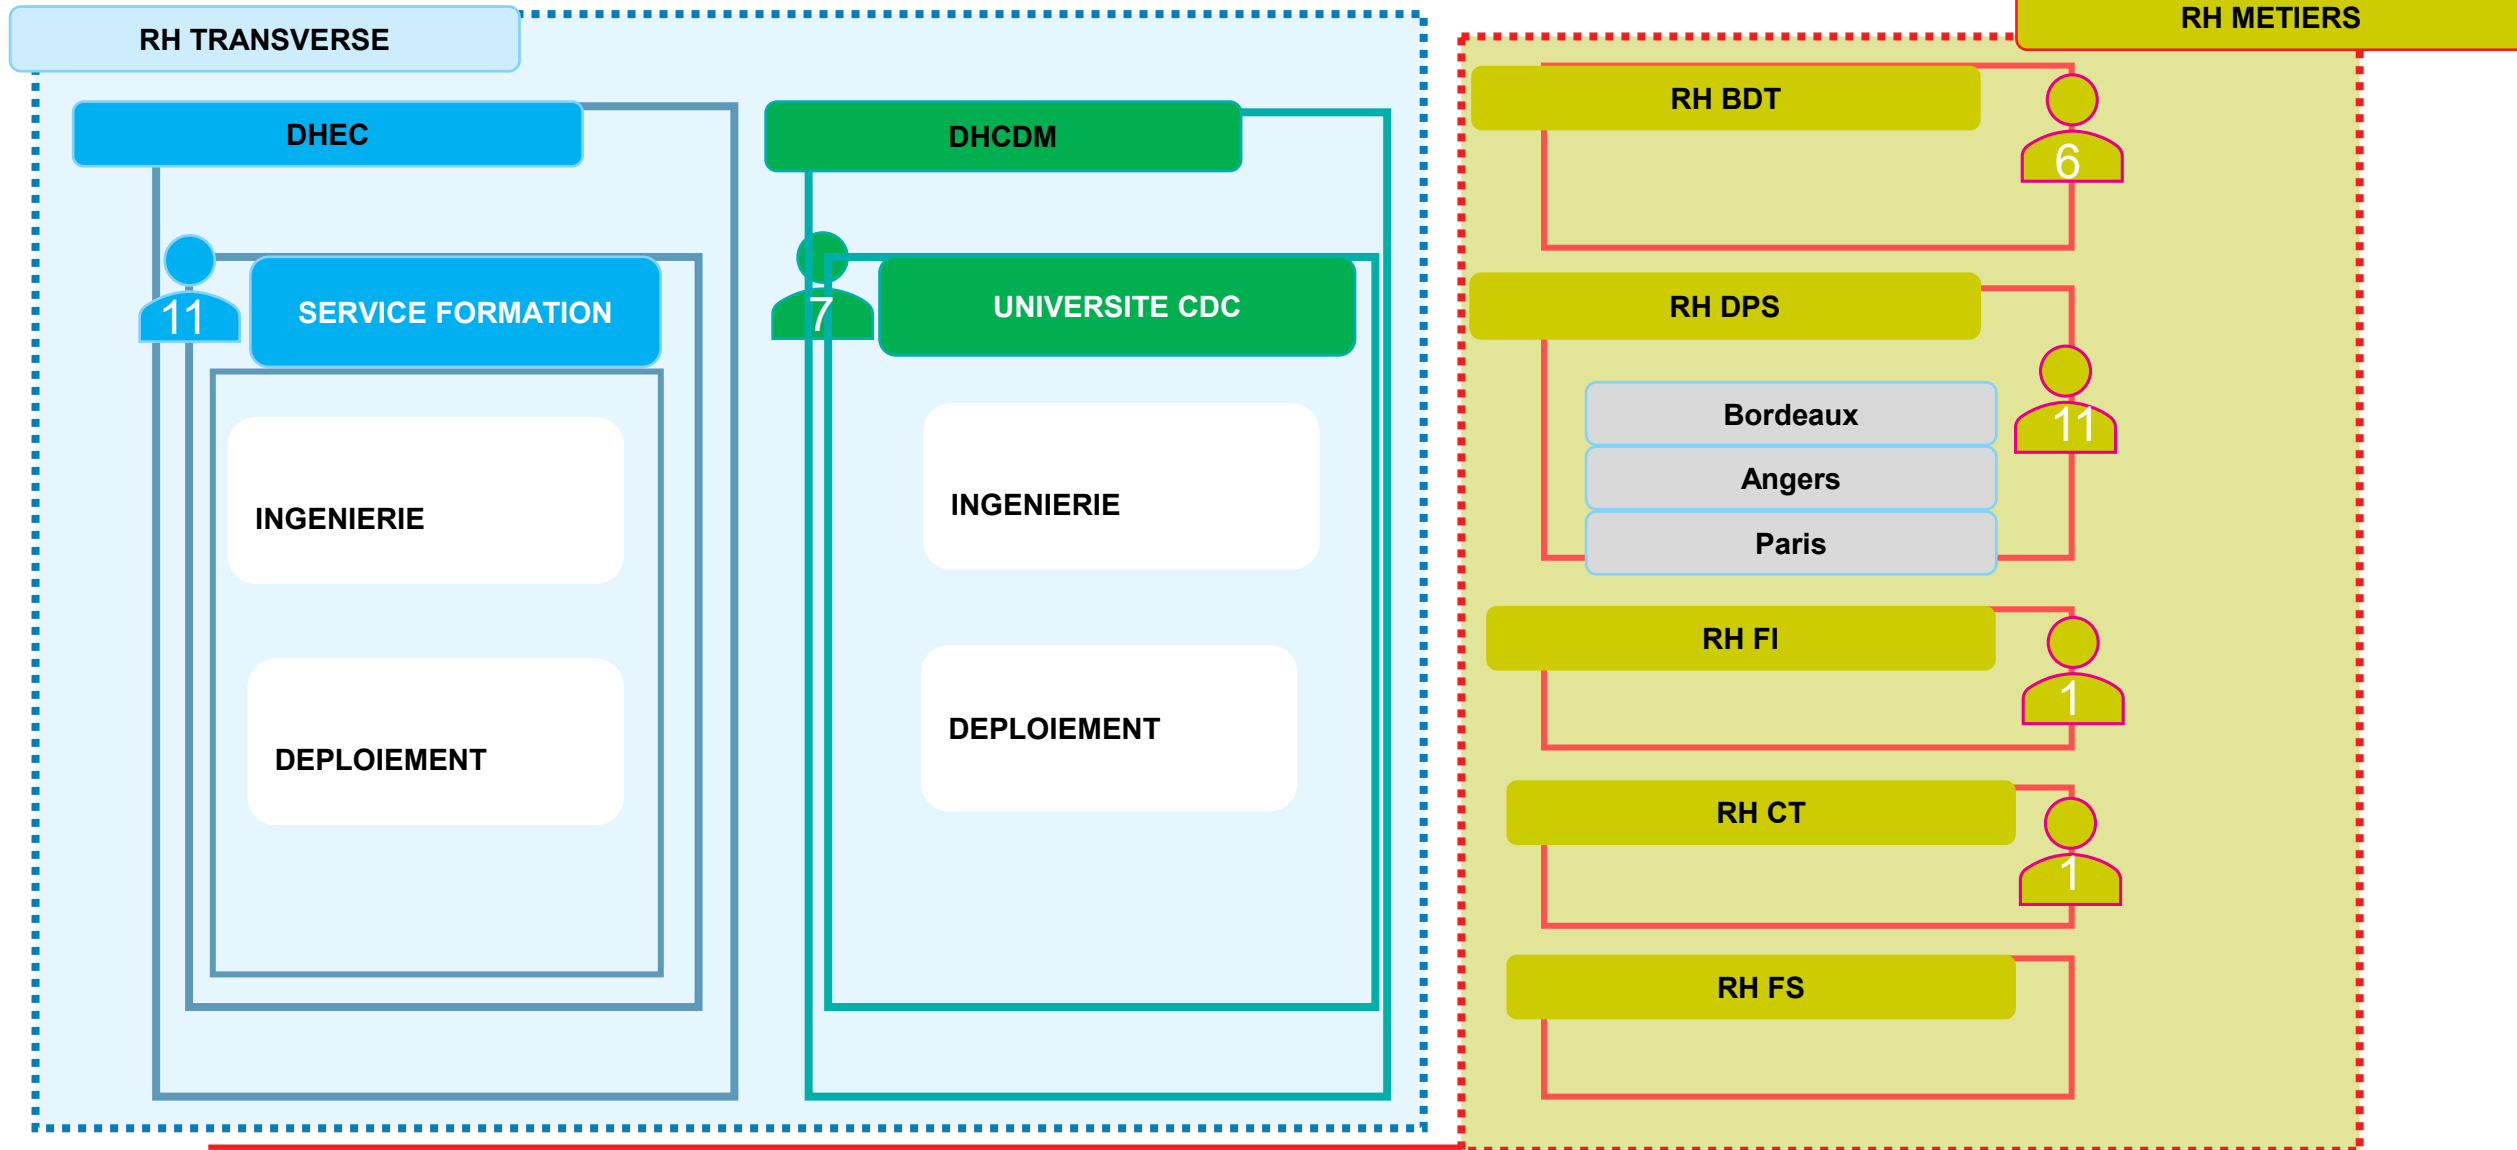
RH TRANSVERSE

DHEC

11

SERVICE FORMATION

INGENIERIE

DEPLOIEMENT

DHCDM

7

UNIVERSITE CDC

INGENIERIE

DEPLOIEMENT

RH METIERS

RH BDT

6

RH DPS

11

Bordeaux

Angers

Paris

RH FI

1

RH CT

1

RH FS